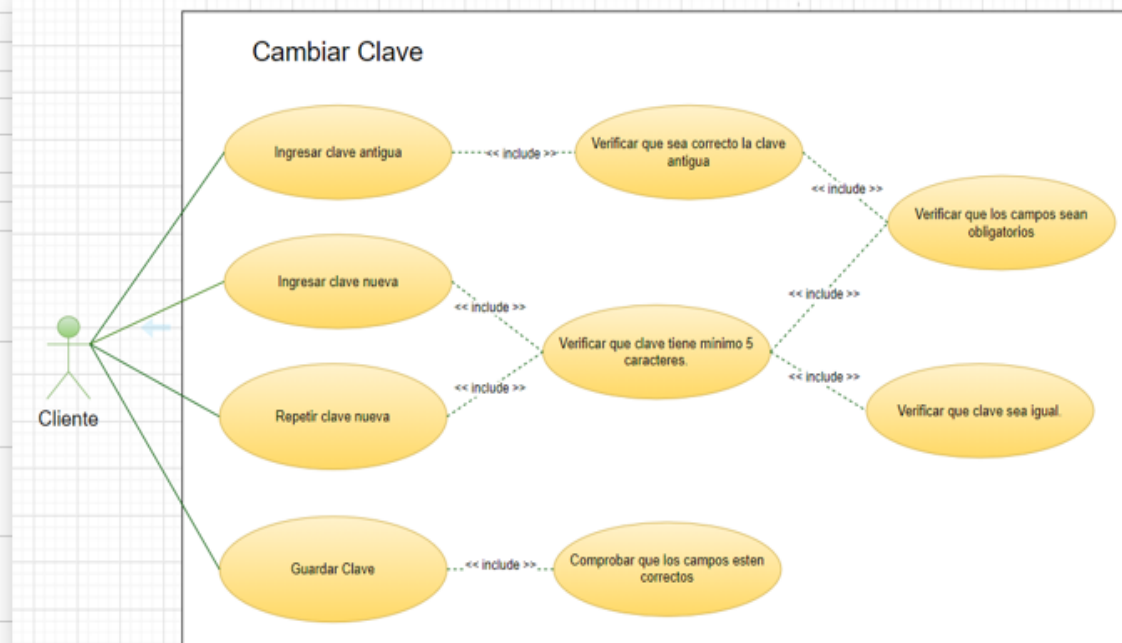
Cambiar Clave

Cliente

Ingresar clave antigua

<< include >>

Verificar que sea correcto la clave antigua

<< include >>

Verificar que los campos sean obligatorios

Ingresar clave nueva

<< include >>

<< include >>

Verificar que clave tiene minimo 5 caracteres.

<< include >>

Verificar que clave sea igual.

Repetir clave nueva

<< include >>

Guardar Clave

<< include >>

Comprobar que los campos esten correctos